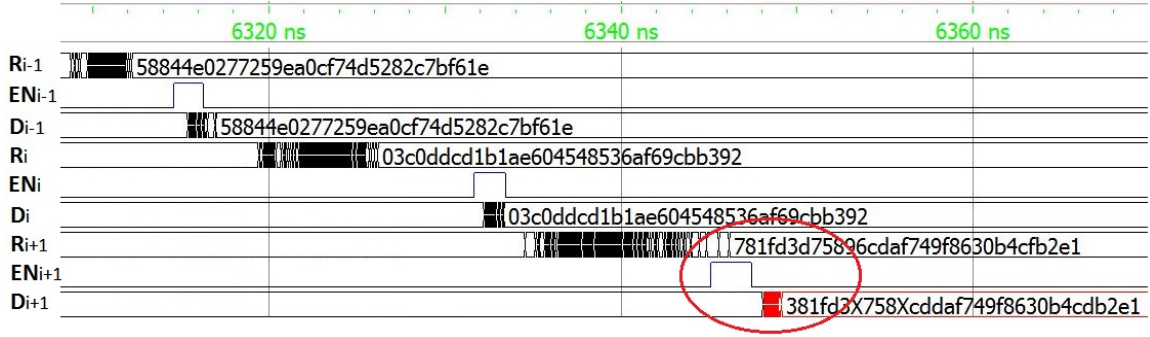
6320 ns
6340 ns
6360 ns

$R_{i-1}$ 58844e0277259ea0cf74d5282c7bf61e
$EN_{i-1}$
$D_{i-1}$ 58844e0277259ea0cf74d5282c7bf61e
$R_i$ 03c0ddcd1b1ae604548536af69cbb392
$EN_i$
$D_i$ 03c0ddcd1b1ae604548536af69cbb392
$R_{i+1}$ 781fd3d75896cdaf749f8630b4cfb2e1
$EN_{i+1}$
$D_{i+1}$ 381fd3X758Xcddaf749f8630b4cdb2e1